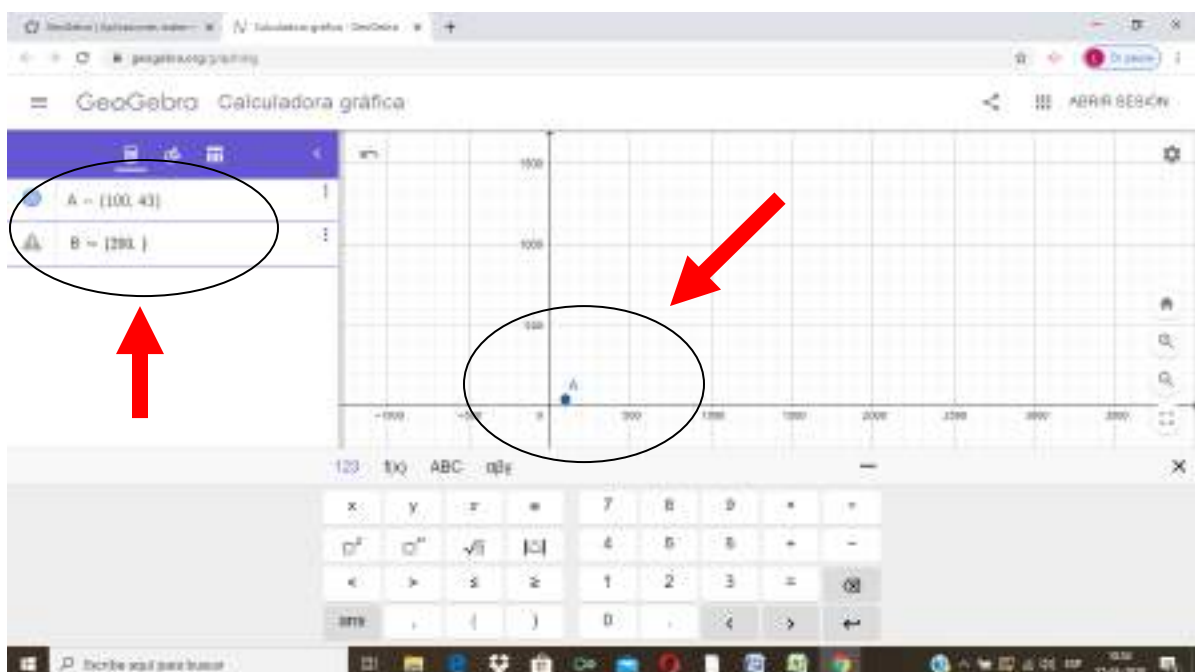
GeoGebra | Aplicaciones mate... ×
Calculadora gráfica - GeoGebra ×
+

geogebra.org/graphing

GeoGebra Calculadora gráfica

ABRIR SESIÓN

A = (100, 43)

B = (280, )

1500

1000

500

A

-1000

-500

0

500

1000

1500

2000

2500

3000

3500

123 f(x) ABC αβγ

x y z π 7 8 9 × ÷

$\square^2$ $\square^x$ $\sqrt{\square}$ $|\square|$ 4 5 6 + −

< > ≤ ≥ 1 2 3 =

ans , ( ) 0 .

Escribe aquí para buscar